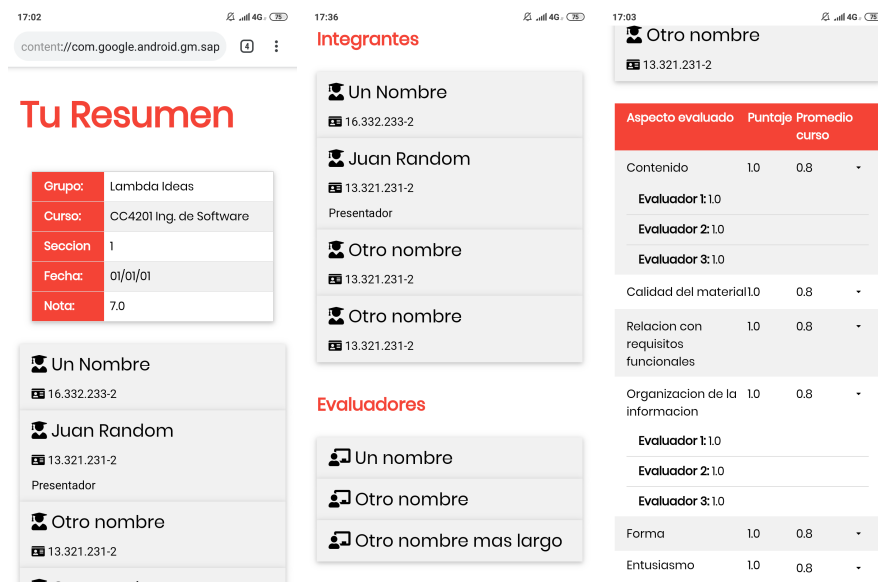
17:02 4G 75

content://com.google.android.gm.sap 4 ⋮

Tu Resumen

| Grupo: | Lambda Ideas |
|---|---|
| Curso: | CC4201 Ing. de Software |
| Seccion | 1 |
| Fecha: | 01/01/01 |
| Nota: | 7.0 |

Un Nombre
16.332.233-2

Juan Random
13.321.231-2
Presentador

Otro nombre
13.321.231-2

17:36 4G 75

Integrantes

Un Nombre
16.332.233-2

Juan Random
13.321.231-2
Presentador

Otro nombre
13.321.231-2

Otro nombre
13.321.231-2

Evaluadores

Un nombre

Otro nombre

Otro nombre mas largo

17:03 4G 75

Otro nombre
13.321.231-2

| Aspecto evaluado | Puntaje | Promedio curso | |
|---|---|---|---|
| Contenido | 1.0 | 0.8 | ▾ |
| Evaluador 1: 1.0 | | | |
| Evaluador 2: 1.0 | | | |
| Evaluador 3: 1.0 | | | |
| Calidad del material | 1.0 | 0.8 | ▾ |
| Relacion con requisitos funcionales | 1.0 | 0.8 | ▾ |
| Organizacion de la informacion | 1.0 | 0.8 | ▾ |
| Evaluador 1: 1.0 | | | |
| Evaluador 2: 1.0 | | | |
| Evaluador 3: 1.0 | | | |
| Forma | 1.0 | 0.8 | ▾ |
| Entusiasmo | 1.0 | 0.8 | ▾ |